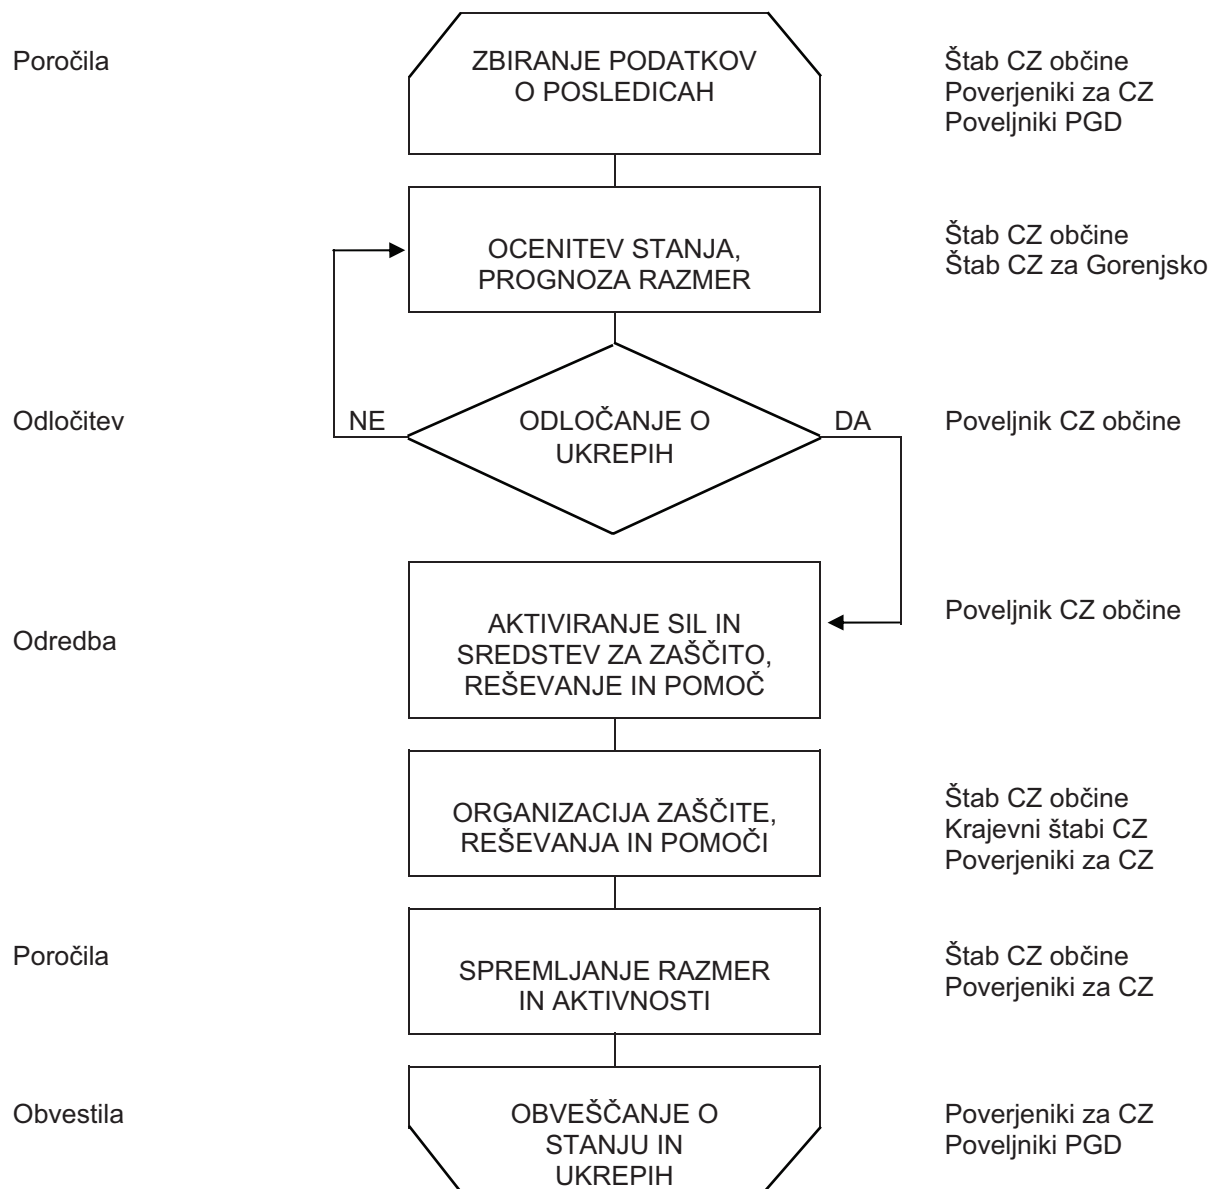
Poročila

ZBIRANJE PODATKOV O POSLEDICAH

Štab CZ občine
Poverjeniki za CZ
Poveljniki PGD

OCENITEV STANJA, PROGNOZA RAZMER

Štab CZ občine
Štab CZ za Gorenjsko

Odločitev

NE

ODLOČANJE O UKREPIH

DA

Poveljnik CZ občine

Odredba

AKTIVIRANJE SIL IN SREDSTEV ZA ZAŠČITO, REŠEVANJE IN POMOČ

Poveljnik CZ občine

ORGANIZACIJA ZAŠČITE, REŠEVANJA IN POMOČI

Štab CZ občine
Krajevni štabi CZ
Poverjeniki za CZ

Poročila

SPREMLJANJE RAZMER IN AKTIVNOSTI

Štab CZ občine
Poverjeniki za CZ

Obvestila

OBVEŠČANJE O STANJU IN UKREPIH

Poverjeniki za CZ
Poveljniki PGD